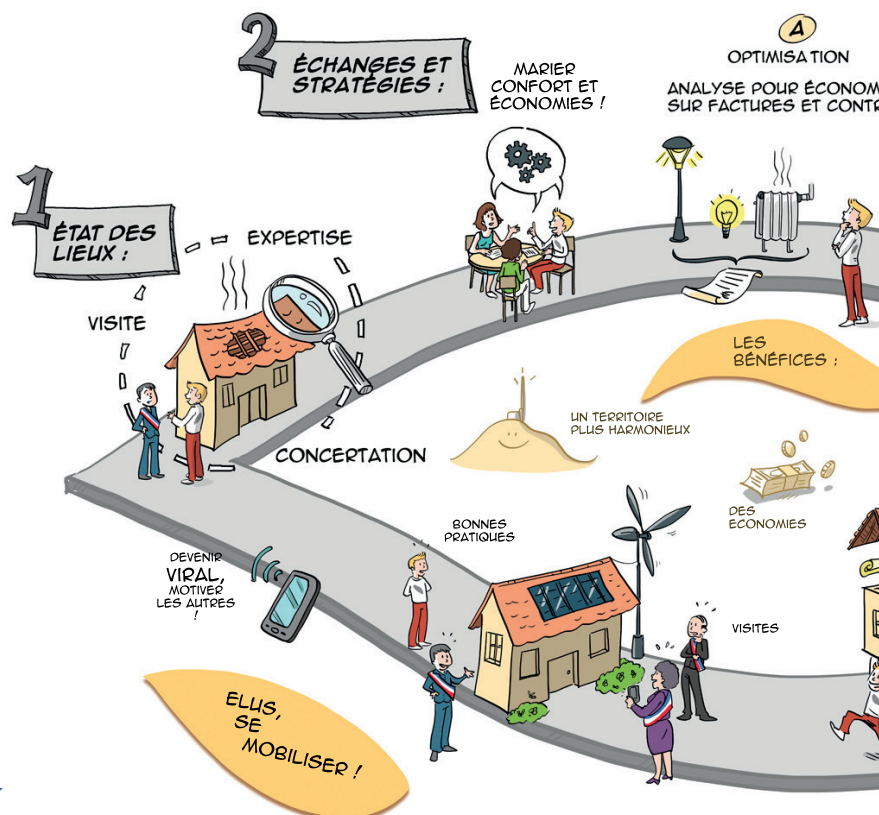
2 ÉCHANGES ET STRATÉGIES :

MARIER CONFORT ET ÉCONOMIES !

A OPTIMISATION

ANALYSE POUR ÉCONOM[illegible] SUR FACTURES ET CONTR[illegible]

1 ÉTAT DES LIEUX :

EXPERTISE

VISITE

CONCERTATION

LES BÉNÉFICES :

UN TERRITOIRE PLUS HARMONIEUX

DES ÉCONOMIES

BONNES PRATIQUES

DEVENIR VIRAL, MOTIVER LES AUTRES !

VISITES

ELUS, SE MOBILISER !